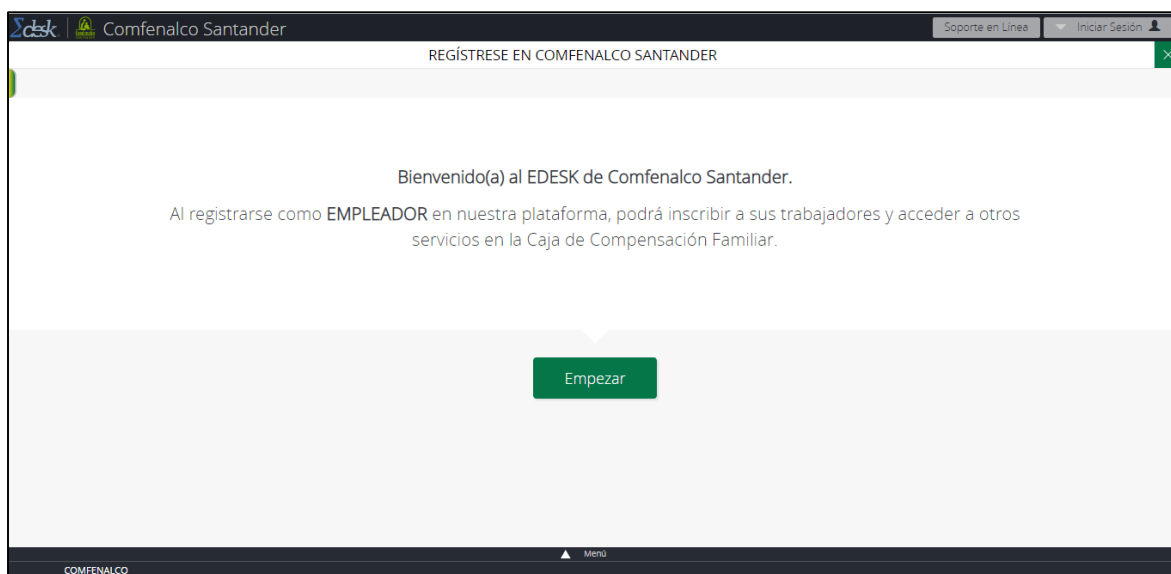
Σdesk Comfenalco Santander

Soporte en Línea

Iniciar Sesión

REGÍSTRESE EN COMFENALCO SANTANDER

×

Bienvenido(a) al EDESK de Comfenalco Santander.

Al registrarse como EMPLEADOR en nuestra plataforma, podrá inscribir a sus trabajadores y acceder a otros servicios en la Caja de Compensación Familiar.

Empezar

Menú

COMFENALCO